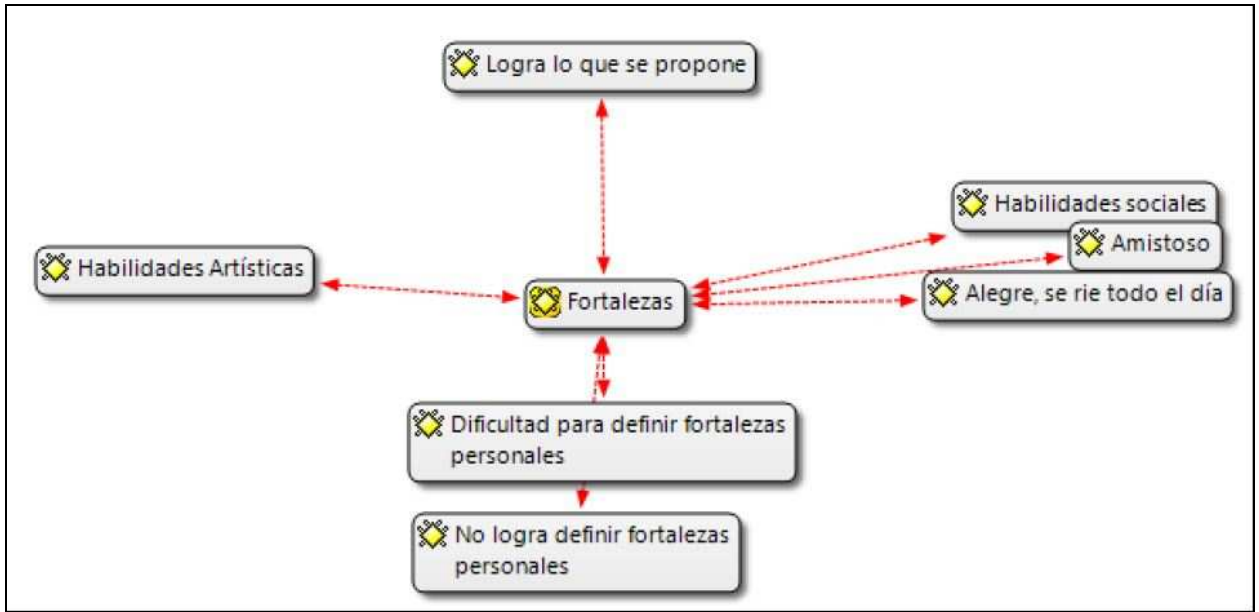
Logra lo que se propone

Habilidades sociales

Amistoso

Habilidades Artísticas

Fortalezas

Alegre, se rie todo el día

Dificultad para definir fortalezas personales

No logra definir fortalezas personales